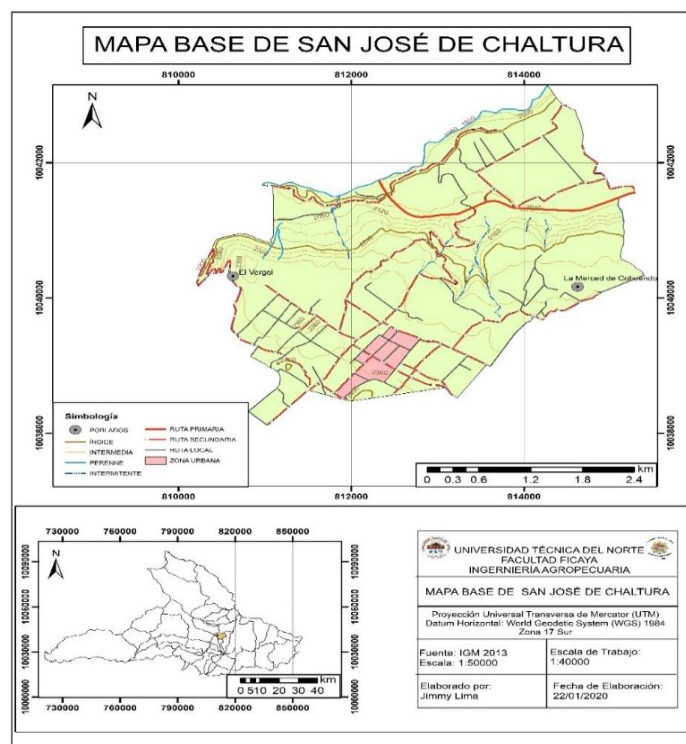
MAPA BASE DE SAN JOSÉ DE CHALTURA

810000
812000
814000

N

10042000
10042000
10040000
10040000
10038000
10038000

El Vergel
La Merced de Cobarendo

2360
2120
2300
2360
2400
2360

Simbología
POBLADOS
ÍNDICE
INTERMEDIA
PERENNE
INTERMITENTE
RUTA PRIMARIA
RUTA SECUNDARIA
RUTA LOCAL
ZONA URBANA

0 0.3 0.6 1.2 1.8 2.4 km

810000
812000
814000

730000
760000
790000
820000
850000

N

10090000
10090000
10060000
10060000
10030000
10030000
10000000
10000000

0 5 10 20 30 40 km

730000
760000
790000
820000
850000

UNIVERSIDAD TÉCNICA DEL NORTE
FACULTAD FICAYA
INGENRIERÍA AGROPECUARIA

MAPA BASE DE SAN JOSÉ DE CHALTURA

Proyección Universal Transversa de Mercator (UTM)
Datum Horizontal: World Geodetic System (WGS) 1984
Zona 17 Sur

Fuente: IGM 2013
Escala: 1:50000

Escala de Trabajo:
1:40000

Elaborado por:
Jimmy Lima

Fecha de Elaboración:
22/01/2020